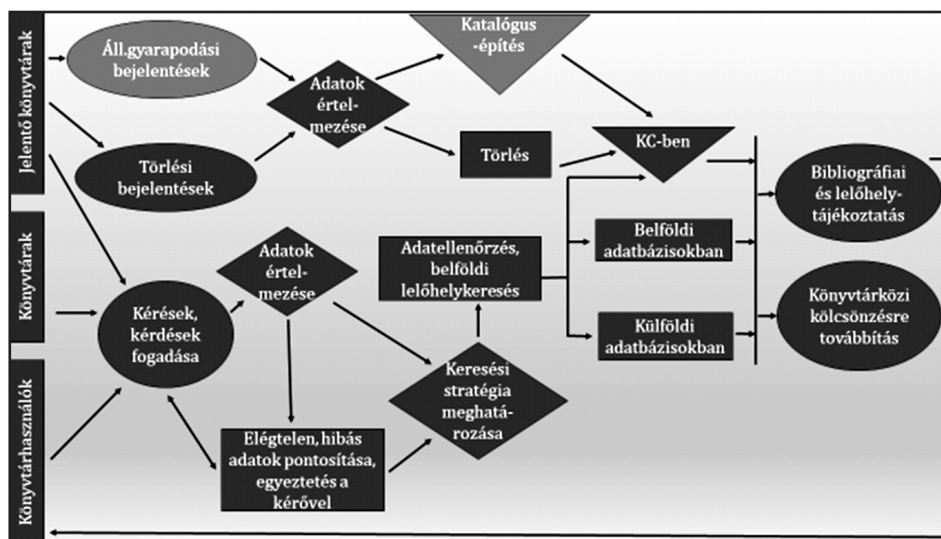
Jelentő könyvtárak

Könyvtárak

Könyvtárhasználók

Áll.gyarapodási bejelentések

Törlési bejelentések

Adatok értelmezése

Katalógus -építés

Törlés

KC-ben

Kérések, kérdések fogadása

Adatok értelmezése

Adatellenőrzés, belföldi lelőhelykeresés

Belföldi adatbázisokban

Külföldi adatbázisokban

Keresési stratégia meghatározása

Elégtelen, hibás adatok pontosítása, egyeztetés a kérővel

Bibliográfiai és lelőhelytájékoztatás

Könyvtárközi kölcsönzésre továbbítás